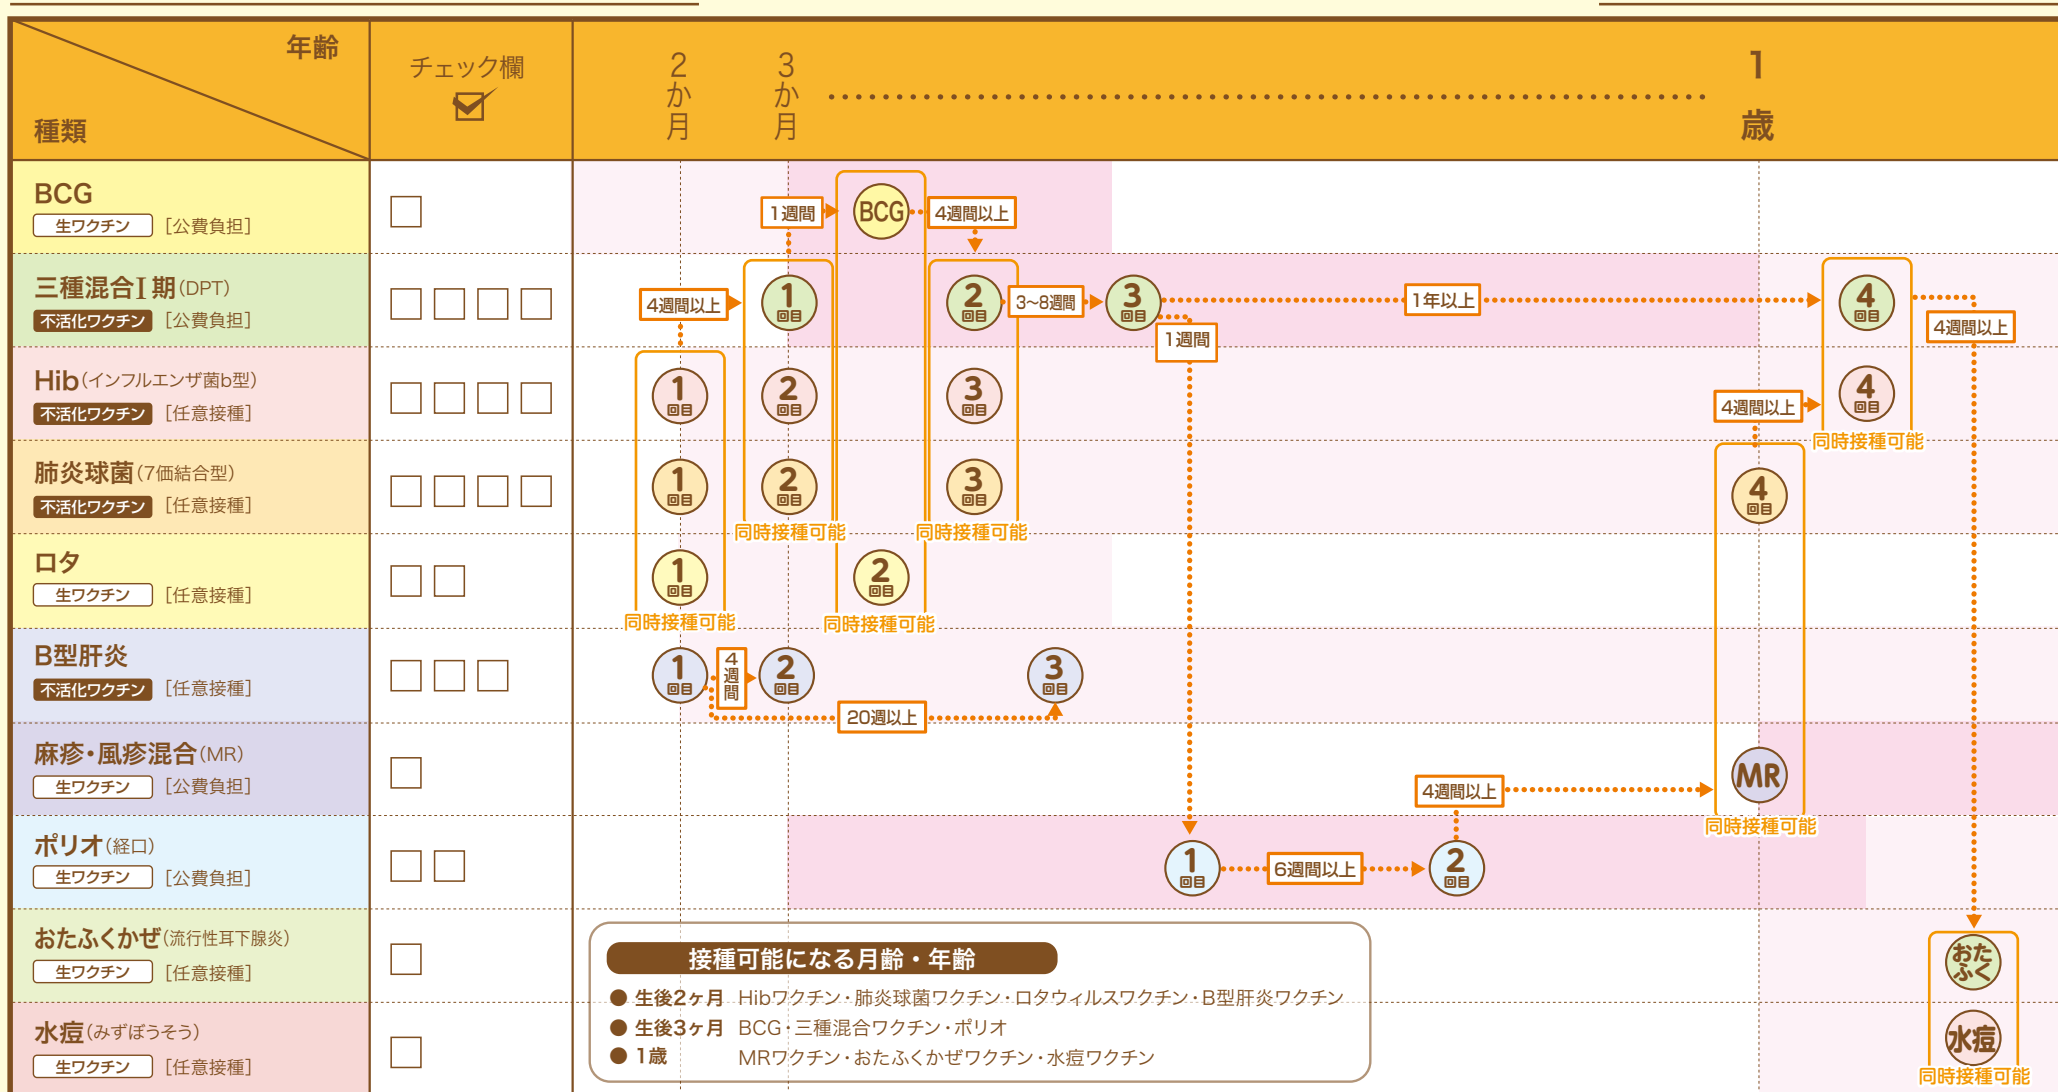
| 年齢 種類 | チェック欄 | 2か月 | 3か月 | 1歳 |
|---|---|---|---|---|
| BCG 生ワクチン [公費負担] | □ | | | |
| 三種混合Ⅰ期(DPT) 不活化ワクチン [公費負担] | □□□□ | | | |
| Hib(インフルエンザ菌b型) 不活化ワクチン [任意接種] | □□□□ | | | |
| 肺炎球菌(7価結合型) 不活化ワクチン [任意接種] | □□□□ | | | |
| ロタ 生ワクチン [任意接種] | □□ | | | |
| B型肝炎 不活化ワクチン [任意接種] | □□□ | | | |
| 麻疹・風疹混合(MR) 生ワクチン [公費負担] | □ | | | |
| ポリオ(経口) 生ワクチン [公費負担] | □□ | | | |
| おたふくかぜ(流行性耳下腺炎) 生ワクチン [任意接種] | □ | | | |
| 水痘(みずぼうそう) 生ワクチン [任意接種] | □ | | | |

1週間 BCG 4週間以上

4週間以上 1回目 2回目 3~8週間 3回目 1年以上 4回目 4週間以上 1週間

1回目 2回目 3回目 4週間以上 4回目 同時接種可能

1回目 2回目 3回目 4回目 同時接種可能 同時接種可能

1回目 2回目 同時接種可能 同時接種可能

1回目 4週間 2回目 3回目 20週以上

4週間以上 MR 同時接種可能

1回目 6週間以上 2回目

おたふく 水痘 同時接種可能

接種可能になる月齢・年齢
● 生後2ヶ月 Hibワクチン・肺炎球菌ワクチン・ロタウィルスワクチン・B型肝炎ワクチン
● 生後3ヶ月 BCG・三種混合ワクチン・ポリオ
● 1歳 MRワクチン・おたふくかぜワクチン・水痘ワクチン